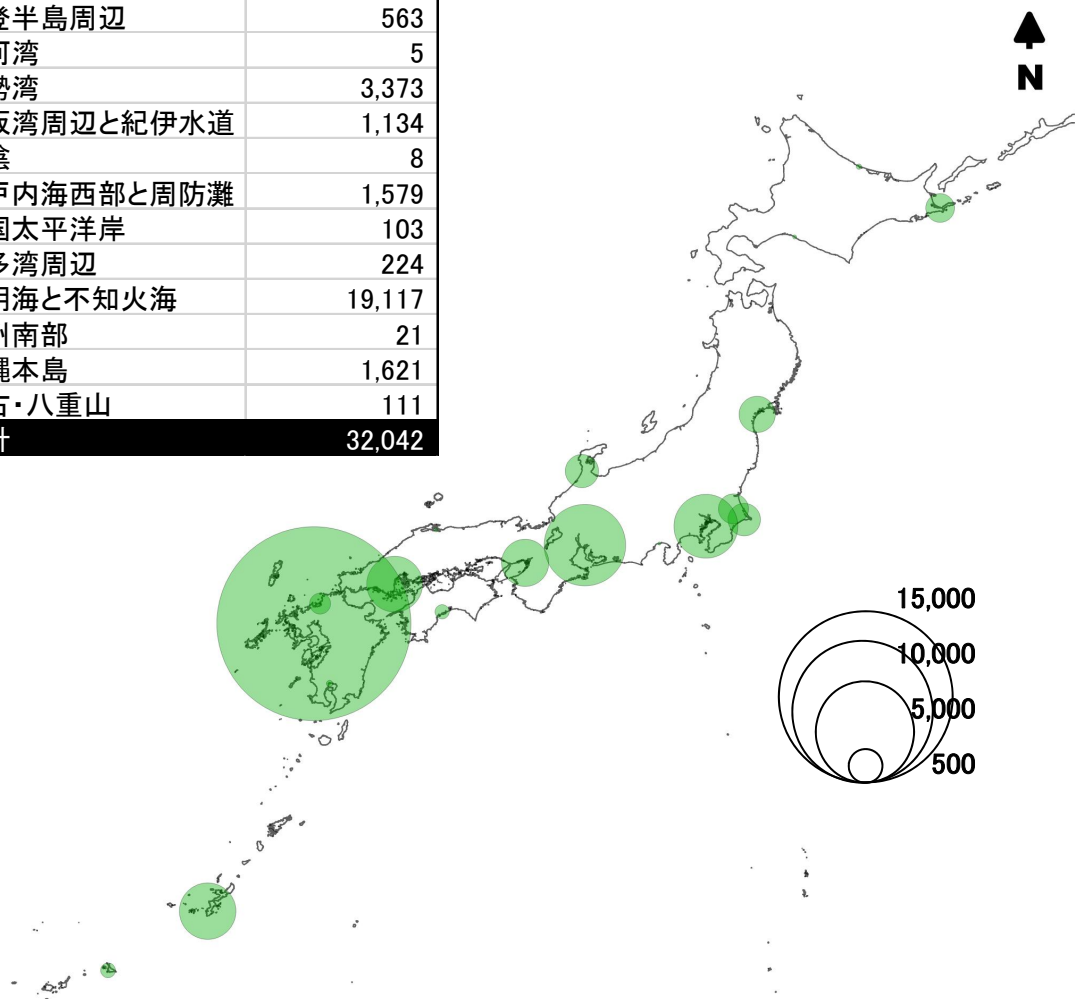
| 登半島周辺 | 563 |
|---|---|
| 河湾 | 5 |
| 勢湾 | 3,373 |
| 阪湾周辺と紀伊水道 | 1,134 |
| 陰 | 8 |
| 戸内海西部と周防灘 | 1,579 |
| 国太平洋岸 | 103 |
| 多湾周辺 | 224 |
| 明海と不知火海 | 19,117 |
| 州南部 | 21 |
| 縄本島 | 1,621 |
| 古・八重山 | 111 |
| 計 | 32,042 |

N

15,000
10,000
5,000
500